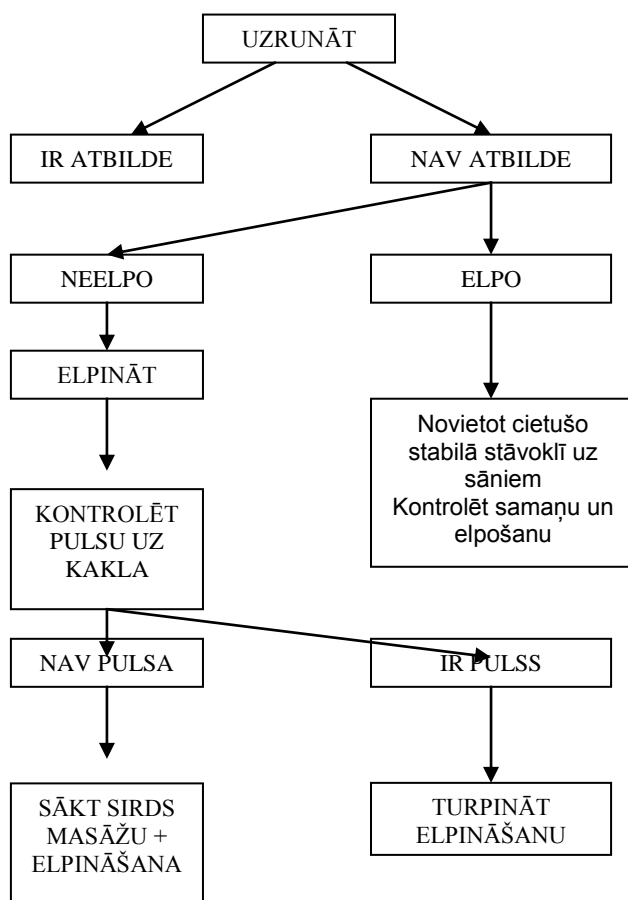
UZRUNĀT

IR ATBILDE

NAV ATBILDE

NEELPO

ELPO

ELPINĀT

Novietot cietušo stabilā stāvoklī uz sāniem
Kontrolēt samaņu un elpošanu

KONTROLĒT PULSU UZ KAKLA

NAV PULSA

IR PULSS

SĀKT SIRDS MASĀŽU + ELPINĀŠANA

TURPINĀT ELPINĀŠANU